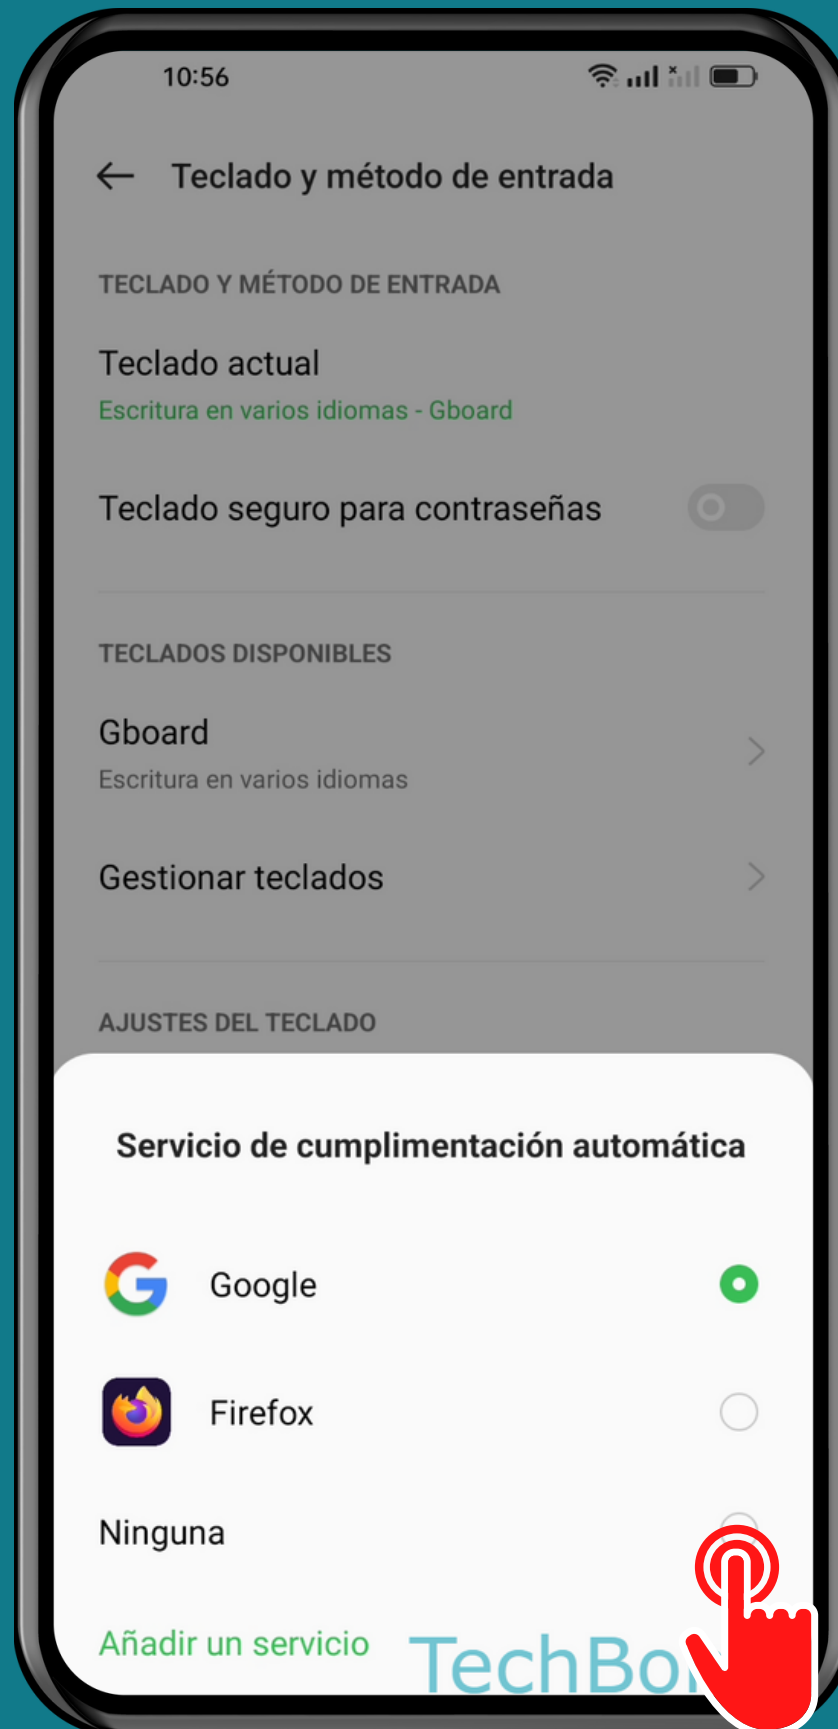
10:56

Teclado y método de entrada

TECLADO Y MÉTODO DE ENTRADA

Teclado actual
Escritura en varios idiomas - Gboard

Teclado seguro para contraseñas

TECLADOS DISPONIBLES

Gboard
Escritura en varios idiomas

Gestionar teclados

AJUSTES DEL TECLADO

Servicio de cumplimentación automática

Google

Firefox

Ninguna

Añadir un servicio

TechBo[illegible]